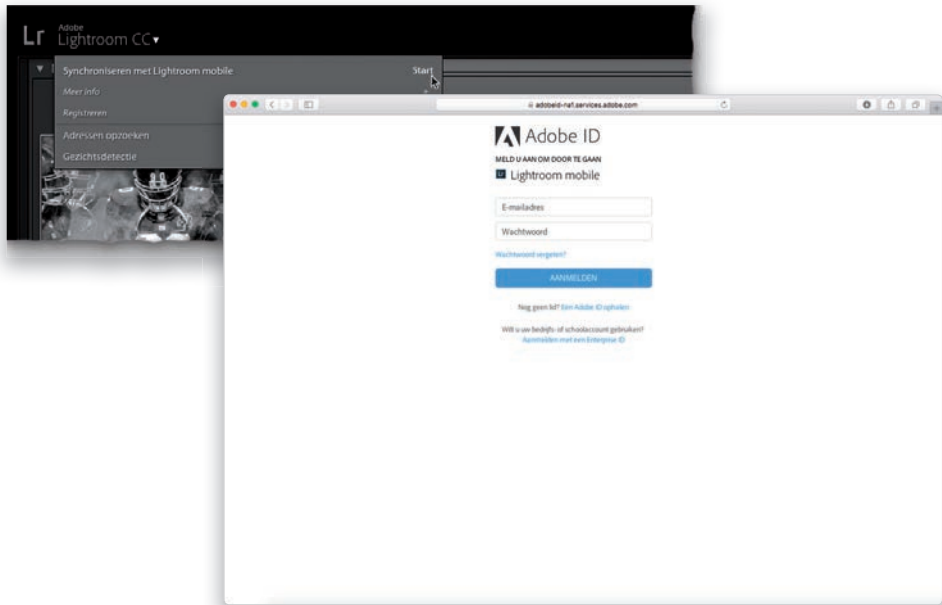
Lr Adobe Lightroom CC▾

Synchroniseren met Lightroom mobile
Start
Meer info
Registreren
Adressen opzoeken
Gezichtsdetectie

adobeid-na1.services.adobe.com

Adobe ID

MELD U AAN OM DOOR TE GAAN

Lightroom mobile

E-mailadres

Wachtwoord

Wachtwoord vergeten?

AANMELDEN

Nog geen lid? Een Adobe ID ophalen

Wilt u uw bedrijfs- of schoolaccount gebruiken?
Aanmelden met een Enterprise ID